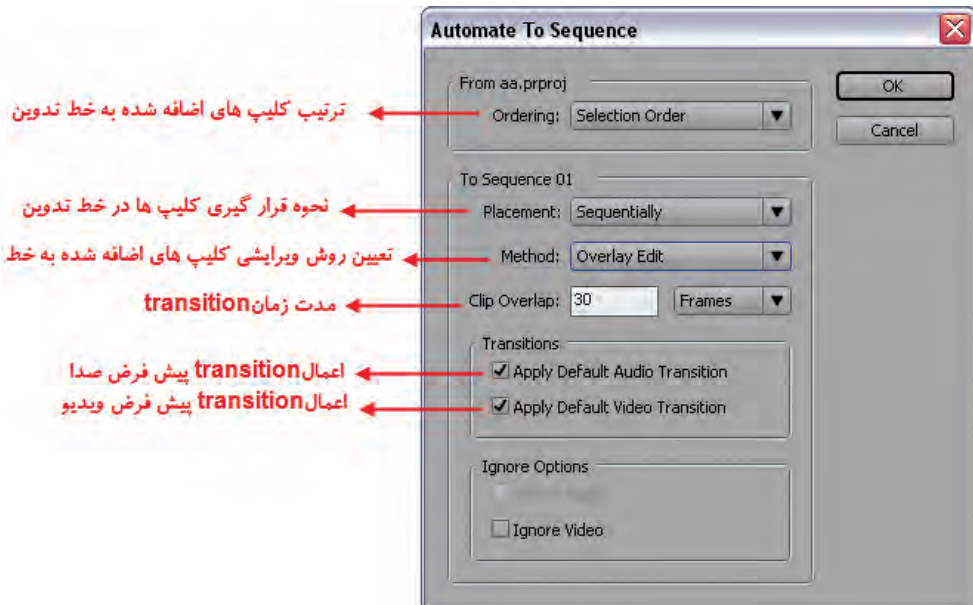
Automate To Sequence

From aa.prproj
ترتیب کلیپ های اضافه شده به خط تدوین
Ordering: Selection Order

OK
Cancel

To Sequence 01
نحوه قرار گیری کلیپ ها در خط تدوین
Placement: Sequentially
تعیین روش ویرایشی کلیپ های اضافه شده به خط
Method: Overlay Edit
مدت زمانtransition
Clip Overlap: 30 Frames

Transitions
اعمالtransition پیش فرض صدا
Apply Default Audio Transition
اعمالtransition پیش فرض ویدیو
Apply Default Video Transition

Ignore Options
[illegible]
Ignore Video